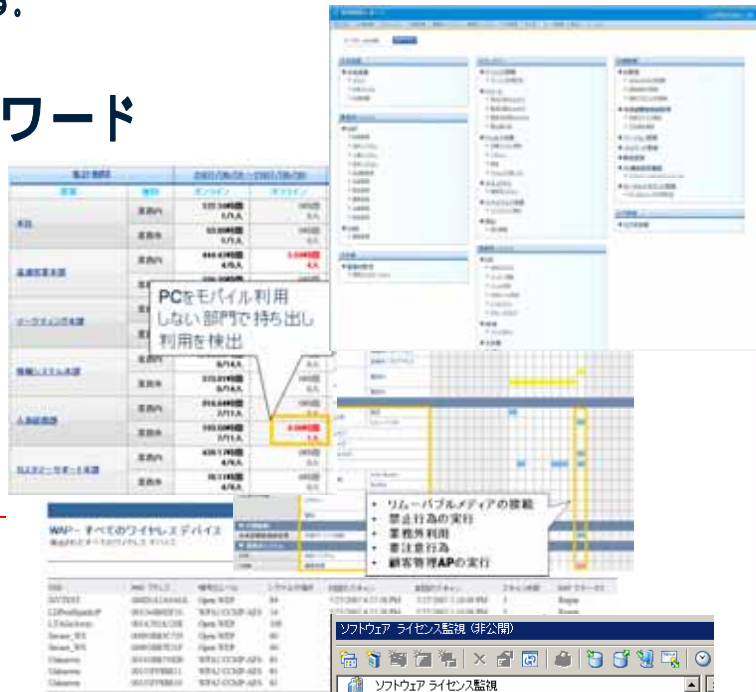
ワード

PCをモバイル利用しない部門で持ち出し利用を検出

• リムーバブルメディアの接続
• 禁止行為の実行
• 業務外利用
• 要注意行為
• 顧客管理APの実行

WAP - すべてのワイヤレスデバイス

ソフトウェア ライセンス監視 (非公開)

ソフトウェア ライセンス監視

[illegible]